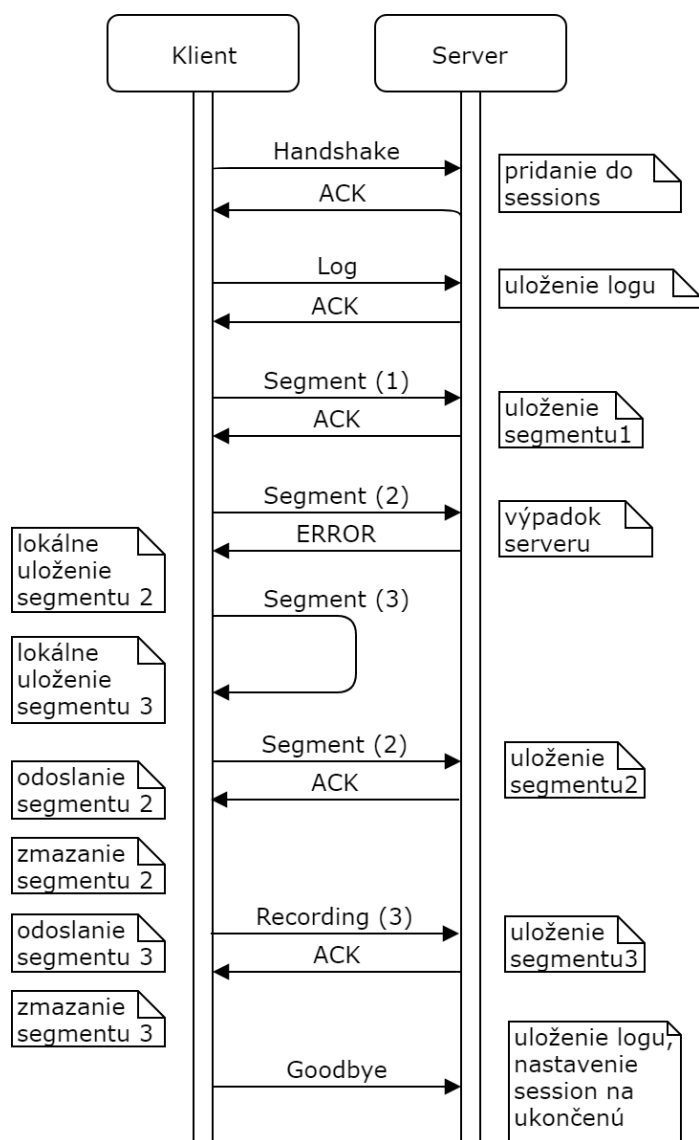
Klient

Server

Handshake

ACK

pridanie do sessions

Log

ACK

uloženie logu

Segment (1)

ACK

uloženie segmentu1

Segment (2)

ERROR

výpadok serveru

lokálne uloženie segmentu 2

Segment (3)

lokálne uloženie segmentu 3

Segment (2)

ACK

uloženie segmentu2

odoslanie segmentu 2

zmazanie segmentu 2

Recording (3)

ACK

odoslanie segmentu 3

uloženie segmentu3

zmazanie segmentu 3

Goodbye

uloženie logu, nastavenie session na ukončenú